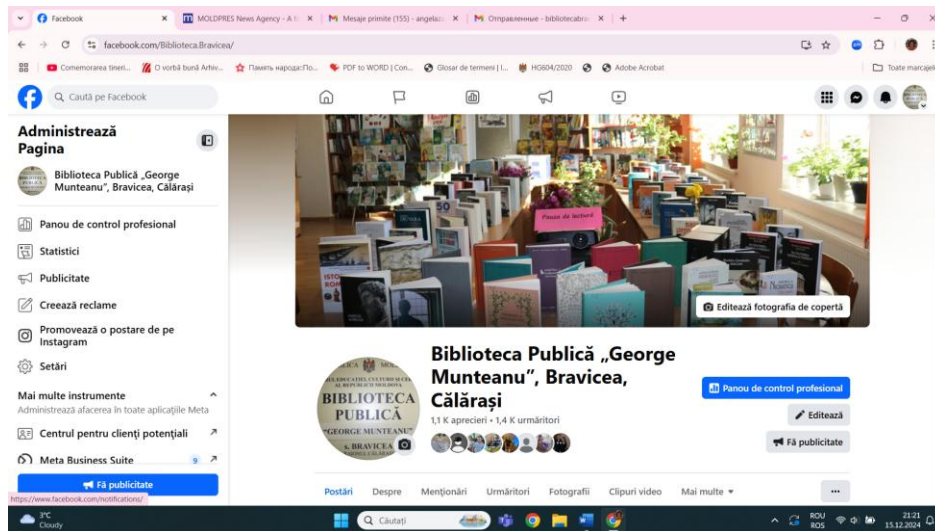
Facebook | MOLDPRES News Agency - A | Mesaje primite (155) - angela | Отправленные - bibliotecabra

facebook.com/Biblioteca.Bravicea/

Comemorarea tineri... | O vorbă bună Arhiv... | Память народа: По... | PDF to WORD | Con... | Glosar de termeni | I... | HG604/2020 | Adobe Acrobat | Toate marcajele

Caută pe Facebook

Administrează Pagina

Biblioteca Publică „George Munteanu", Bravicea, Călărași

Panou de control profesional

Statistici

Publicitate

Creează reclame

Promovează o postare de pe Instagram

Setări

Mai multe instrumente

Administrează afacerea în toate aplicațiile Meta

Centrul pentru clienți potențiali

Meta Business Suite 9

Fă publicitate

https://www.facebook.com/notifications/

Pauza de lectură

Editează fotografia de copertă

MINISTERUL EDUCAȚIEI, CULTURII ȘI CERCETĂRII AL REPUBLICII MOLDOVA BIBLIOTECA PUBLICĂ "GEORGE MUNTEANU" S. BRAVICEA RAIONUL CĂLĂRAȘI

Biblioteca Publică „George Munteanu", Bravicea, Călărași

1,1 K aprecieri • 1,4 K urmăritori

Panou de control profesional

Editează

Fă publicitate

Postări | Despre | Mențiuni | Urmăritori | Fotografii | Clipuri video | Mai multe

3°C Cloudy

Căutați

ROU ROS 21:21 15.12.2024